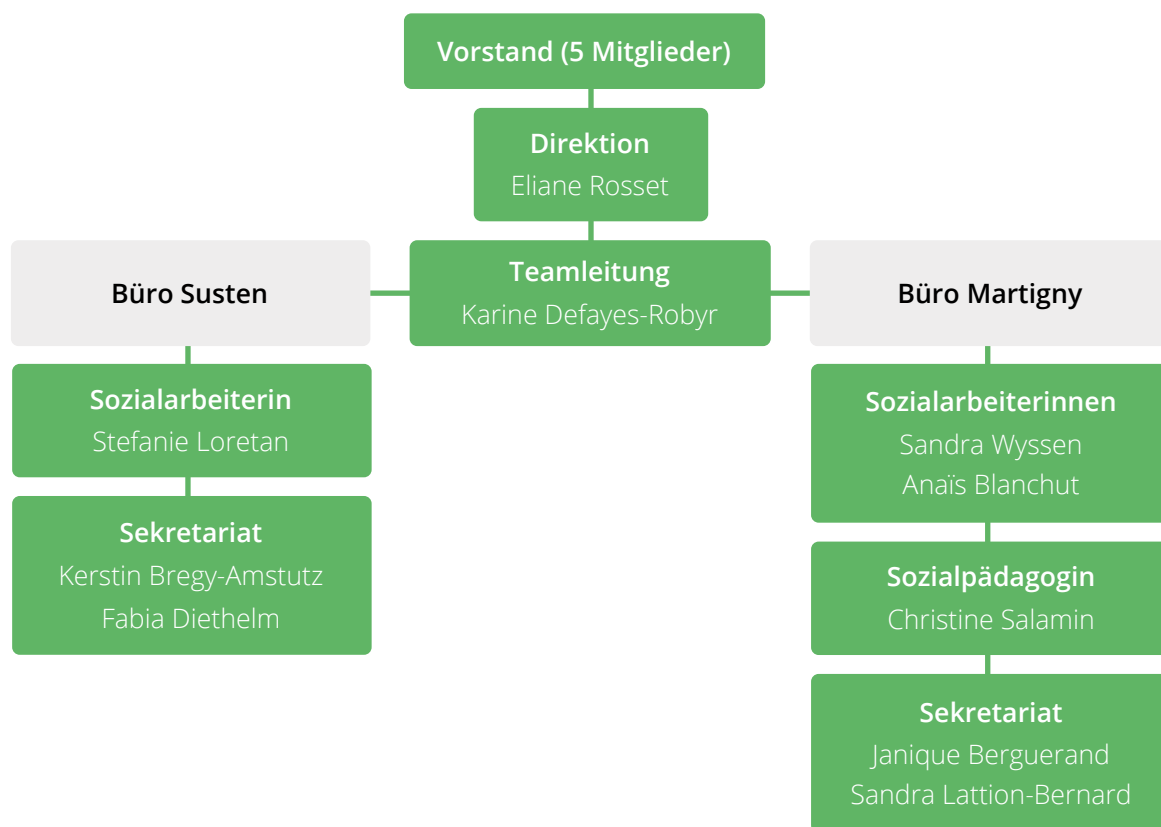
Vorstand (5 Mitglieder)

Direktion
Eliane Rosset

Teamleitung
Karine Defayes-Robyr

Büro Susten

Sozialarbeiterin
Stefanie Loretan

Sekretariat
Kerstin Bregy-Amstutz
Fabia Diethelm

Büro Martigny

Sozialarbeiterinnen
Sandra Wyssen
Anaïs Blanchut

Sozialpädagogin
Christine Salamin

Sekretariat
Janique Berguerand
Sandra Lattion-Bernard